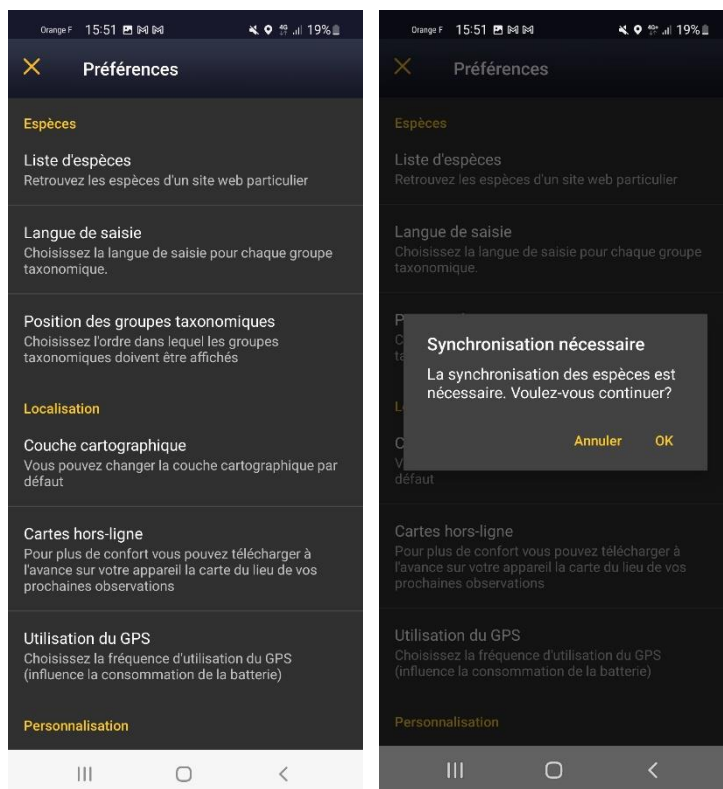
Orange F 15:51 19%

Préférences

Espèces

Liste d'espèces
Retrouvez les espèces d'un site web particulier

Langue de saisie
Choisissez la langue de saisie pour chaque groupe taxonomique.

Position des groupes taxonomiques
Choisissez l'ordre dans lequel les groupes taxonomiques doivent être affichés

Localisation

Couche cartographique
Vous pouvez changer la couche cartographique par défaut

Cartes hors-ligne
Pour plus de confort vous pouvez télécharger à l'avance sur votre appareil la carte du lieu de vos prochaines observations

Utilisation du GPS
Choisissez la fréquence d'utilisation du GPS (influence la consommation de la batterie)

Personnalisation

Orange F 15:51 19%

Préférences

Espèces

Liste d'espèces
Retrouvez les espèces d'un site web particulier

Langue de saisie
Choisissez la langue de saisie pour chaque groupe taxonomique.

Synchronisation nécessaire
La synchronisation des espèces est nécessaire. Voulez-vous continuer?

Annuler OK

défaut

Cartes hors-ligne
Pour plus de confort vous pouvez télécharger à l'avance sur votre appareil la carte du lieu de vos prochaines observations

Utilisation du GPS
Choisissez la fréquence d'utilisation du GPS (influence la consommation de la batterie)

Personnalisation